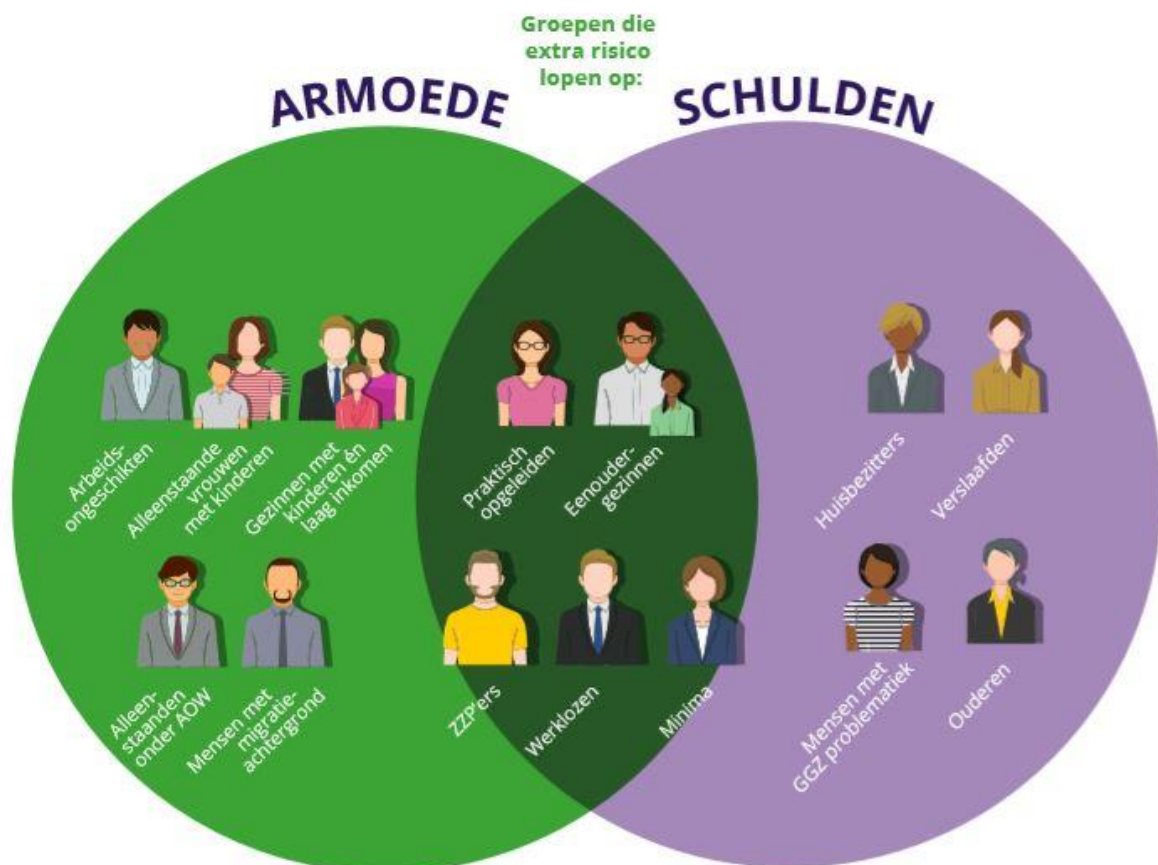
Groepen die extra risico lopen op:

ARMOEDE

SCHULDEN

Arbeidsongeschikten

Alleenstaande vrouwen met kinderen

Gezinnen met kinderen én laag inkomen

Alleenstaanden onder AOW

Mensen met migratieachtergrond

Praktisch opgeleiden

Eenoudergezinnen

ZZP'ers

Werklozen

Minima

Huisbezitters

Verslaafden

Mensen met GGZ problematiek

Ouderen